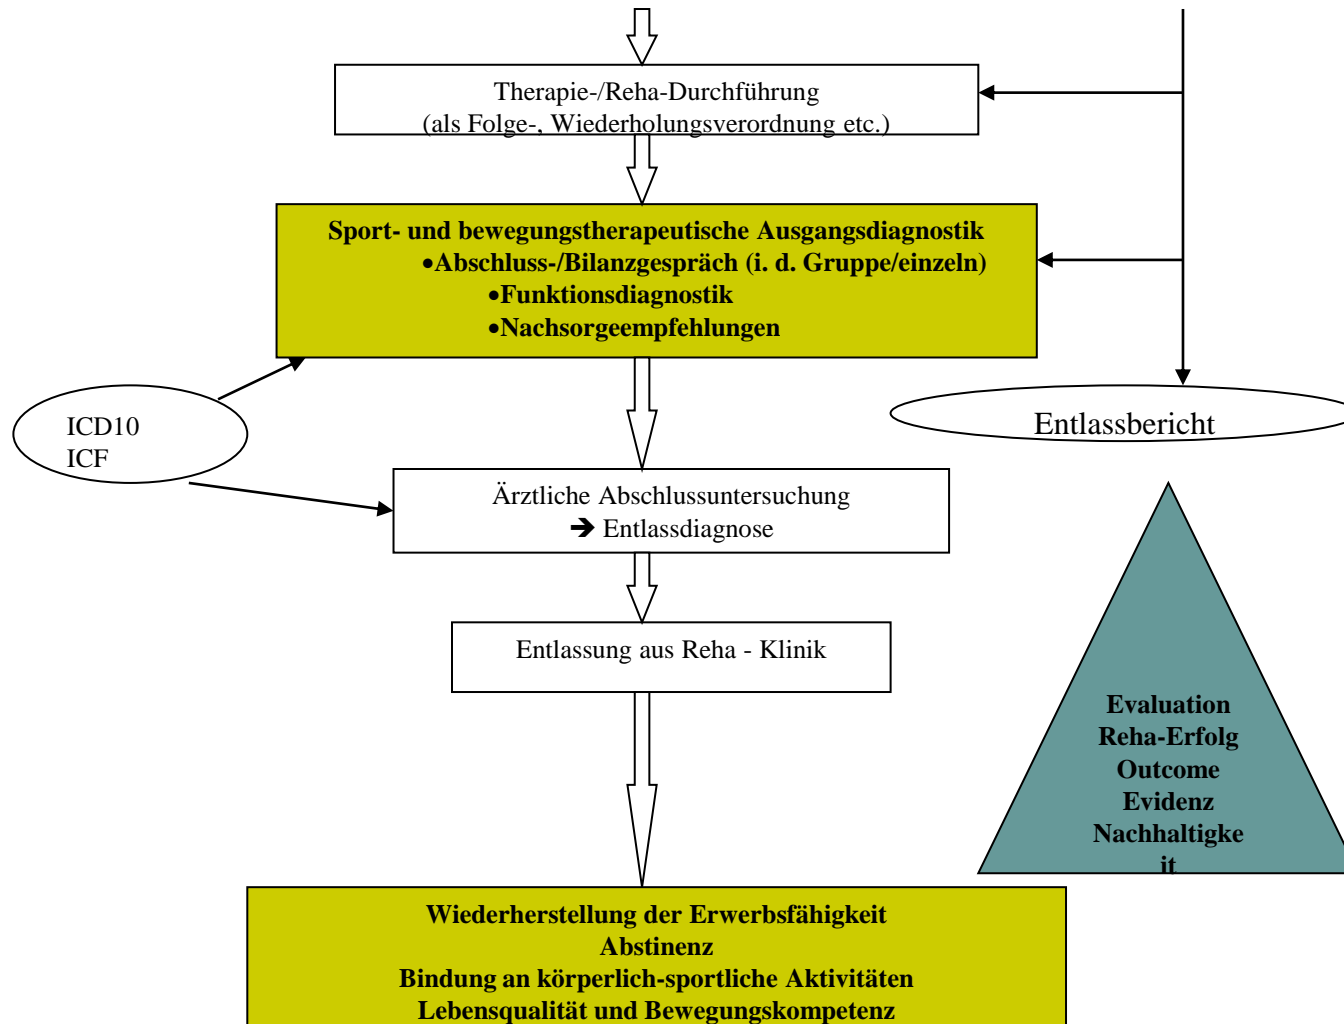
Therapie-/Reha-Durchführung
(als Folge-, Wiederholungsverordnung etc.)

Sport- und bewegungstherapeutische Ausgangsdiagnostik
•Abschluss-/Bilanzgespräch (i. d. Gruppe/einzeln)
•Funktionsdiagnostik
•Nachsorgeempfehlungen

ICD10
ICF

Entlassbericht

Ärztliche Abschlussuntersuchung
➔ Entlassdiagnose

Entlassung aus Reha - Klinik

Evaluation
Reha-Erfolg
Outcome
Evidenz
Nachhaltigke
it

Wiederherstellung der Erwerbsfähigkeit
Abstinenz
Bindung an körperlich-sportliche Aktivitäten
Lebensqualität und Bewegungskompetenz